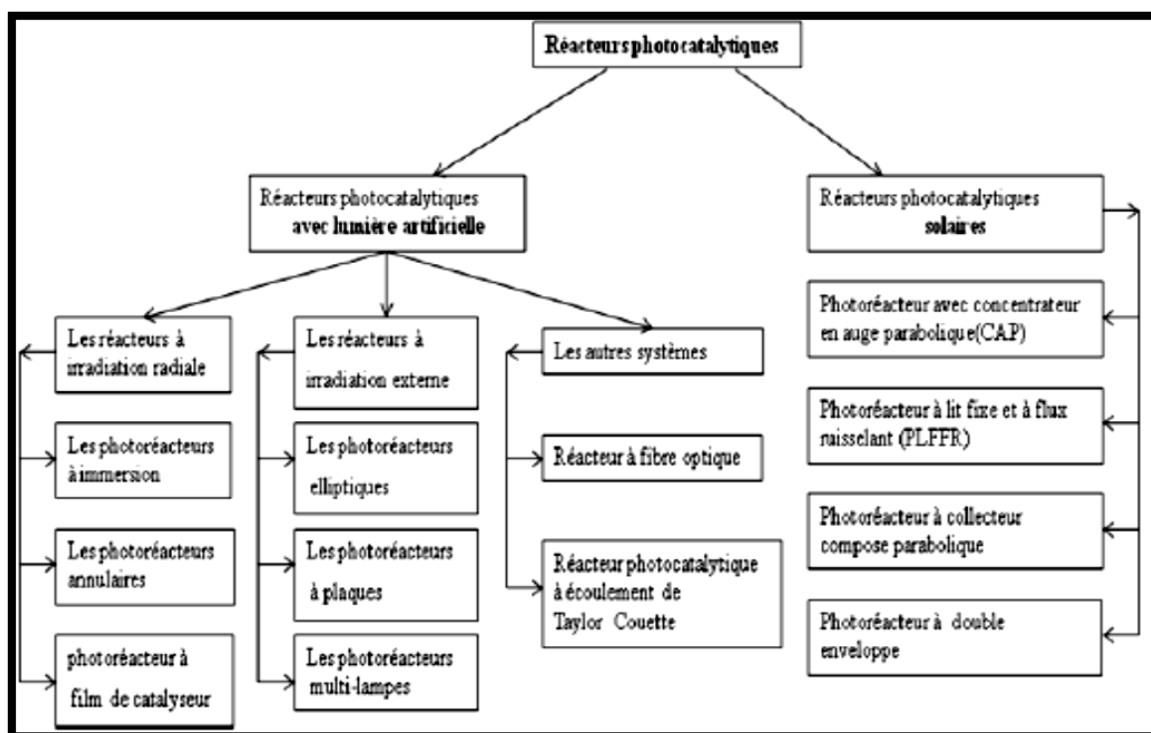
Réacteurs photocatalytiques

Réacteurs photocatalytiques avec lumière artificielle

Réacteurs photocatalytiques solaires

Les réacteurs à irradiation radiale

Les photoréacteurs à immersion

Les photoréacteurs annulaires

photoréacteur à film de catalyseur

Les réacteurs à irradiation externe

Les photoréacteurs elliptiques

Les photoréacteurs à plaques

Les photoréacteurs multi-lampes

Les autres systèmes

Réacteur à fibre optique

Réacteur photocatalytique à écoulement de Taylor Couette

Photoréacteur avec concentrateur en auge parabolique(CAP)

Photoréacteur à lit fixe et à flux ruisselant (PLFFR)

Photoréacteur à collecteur compose parabolique

Photoréacteur à double enveloppe